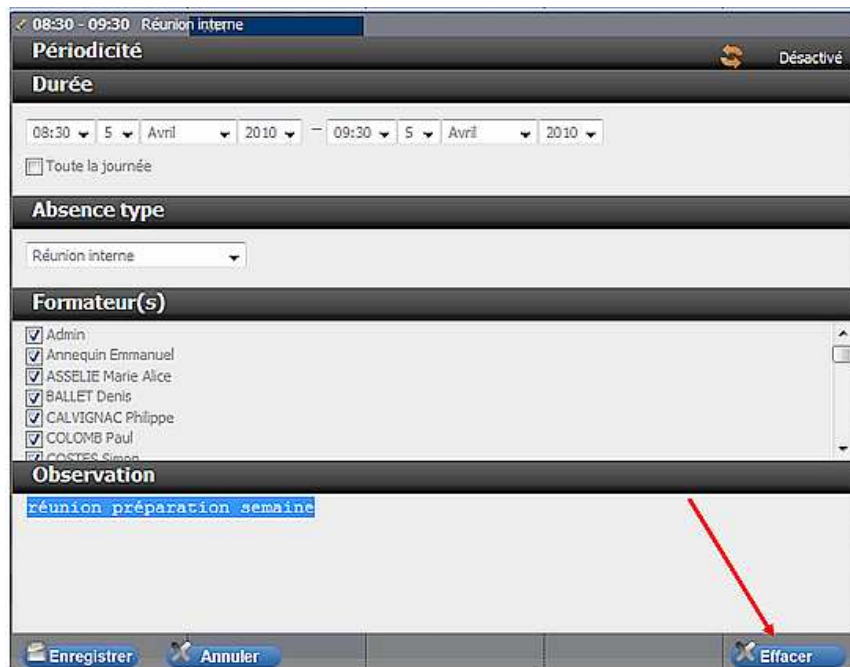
08:30 - 09:30 Réunion interne
Périodicité
Désactivé
Durée
08:30 5 Avril 2010 – 09:30 5 Avril 2010
Toute la journée
Absence type
Réunion interne
Formateur(s)
Admin
Annequin Emmanuel
ASSELIE Marie Alice
BALLET Denis
CALVIGNAC Philippe
COLOMB Paul
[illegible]
Observation
réunion préparation semaine
Enregistrer
Annuler
Effacer